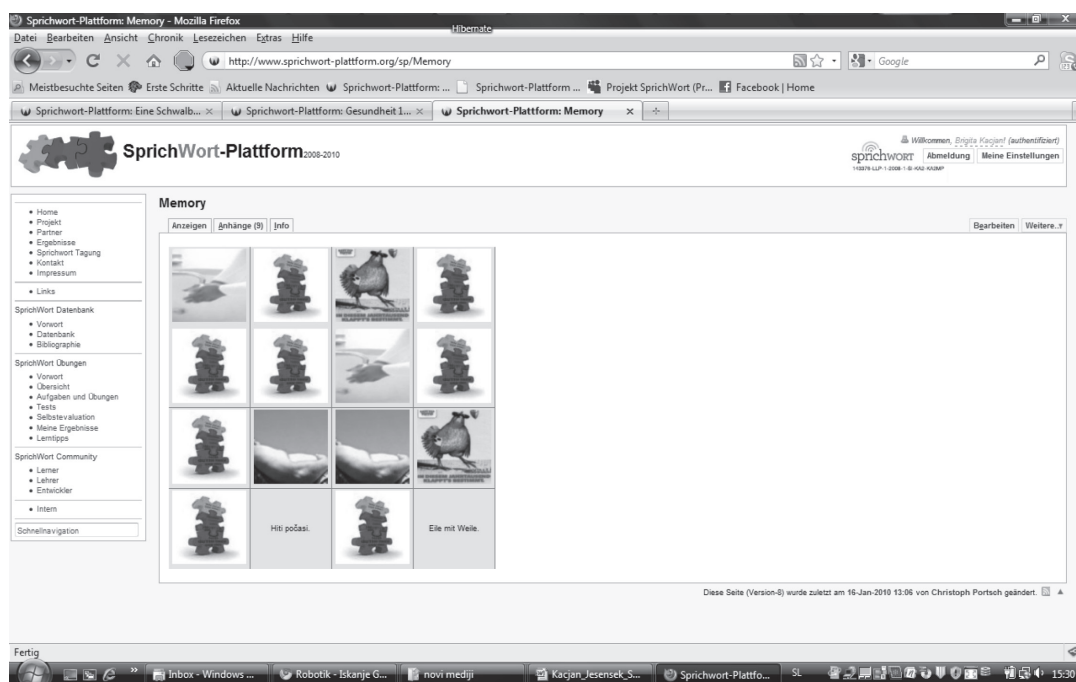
Sprichwort-Plattform: Memory - Mozilla Firefox

Hibernate

Datei Bearbeiten Ansicht Chronik Lesezeichen Extras Hilfe

http://www.sprichwort-plattform.org/sp/Memory

Google

Meistbesuchte Seiten Erste Schritte Aktuelle Nachrichten Sprichwort-Plattform: ... Sprichwort-Plattform ... Projekt SprichWort (Pr... Facebook | Home

Sprichwort-Plattform: Eine Schwalb... × Sprichwort-Plattform: Gesundheit 1... × Sprichwort-Plattform: Memory ×

SprichWort-Plattform2008-2010

Willkommen, Brigita Kacjan! (authentifiziert)

sprichWORT Abmeldung Meine Einstellungen

143879-LLP-1-2008-1-SI-KA2-KA2MP

Home
Projekt
Partner
Ergebnisse
Sprichwort Tagung
Kontakt
Impressum

Links

SprichWort Datenbank
Vorwort
Datenbank
Bibliographie

SprichWort Übungen
Vorwort
Übersicht
Aufgaben und Übungen
Tests
Selbstevaluation
Meine Ergebnisse
Lerntipps

SprichWort Community
Lerner
Lehrer
Entwickler

Intern

Schnellnavigation

Memory

Anzeigen Anhänge (9) Info

Bearbeiten Weitere...

Hiti počasi.

Eile mit Weile.

Diese Seite (Version-8) wurde zuletzt am 16-Jan-2010 13:06 von Christoph Portsch geändert.

Fertig

Inbox - Windows ... Robotik - Iskanje G... novi mediji Kacjan_Jesensek_S... Sprichwort-Plattfo... SL 15:30